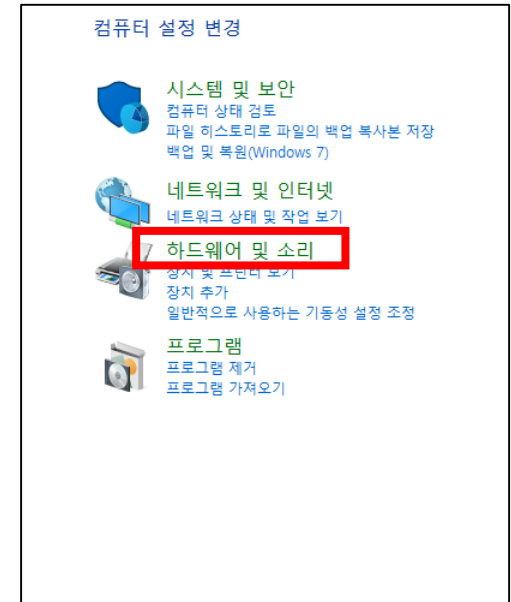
컴퓨터 설정 변경

시스템 및 보안
컴퓨터 상태 검토
파일 히스토리로 파일의 백업 복사본 저장
백업 및 복원(Windows 7)

네트워크 및 인터넷
네트워크 상태 및 작업 보기

하드웨어 및 소리
장치 및 프린터 보기
장치 추가
일반적으로 사용하는 기동성 설정 조정

프로그램
프로그램 제거
프로그램 가져오기